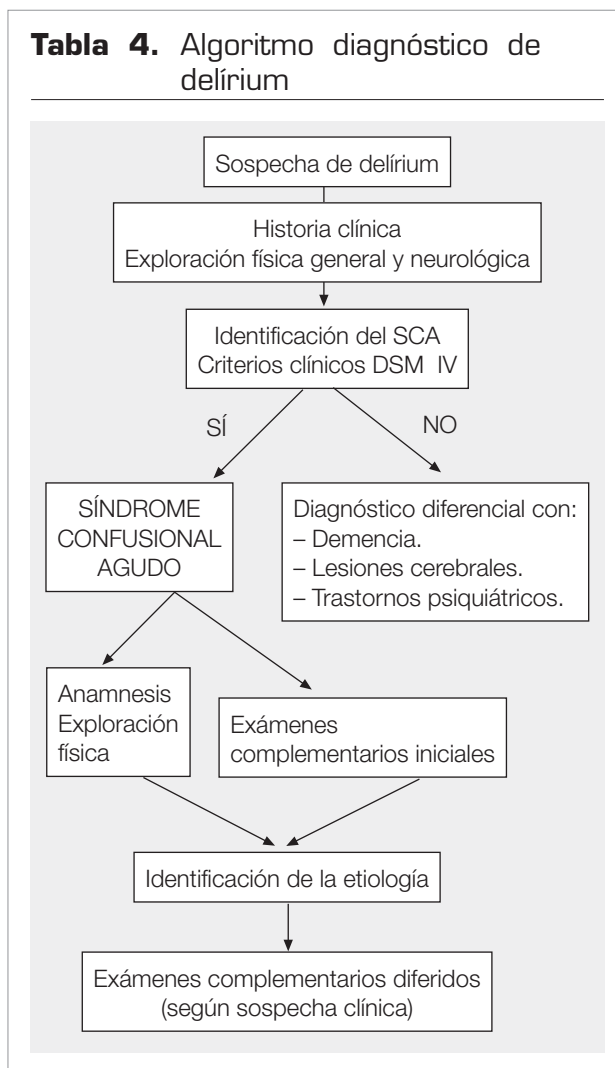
**Tabla 4.** Algoritmo diagnóstico de delírium

Sospecha de delírium

Historia clínica
Exploración física general y neurológica

Identificación del SCA
Criterios clínicos DSM IV

SÍ

NO

SÍNDROME CONFUSIONAL AGUDO

Diagnóstico diferencial con:
– Demencia.
– Lesiones cerebrales.
– Trastornos psiquiátricos.

Anamnesis
Exploración física

Exámenes complementarios iniciales

Identificación de la etiología

Exámenes complementarios diferidos (según sospecha clínica)